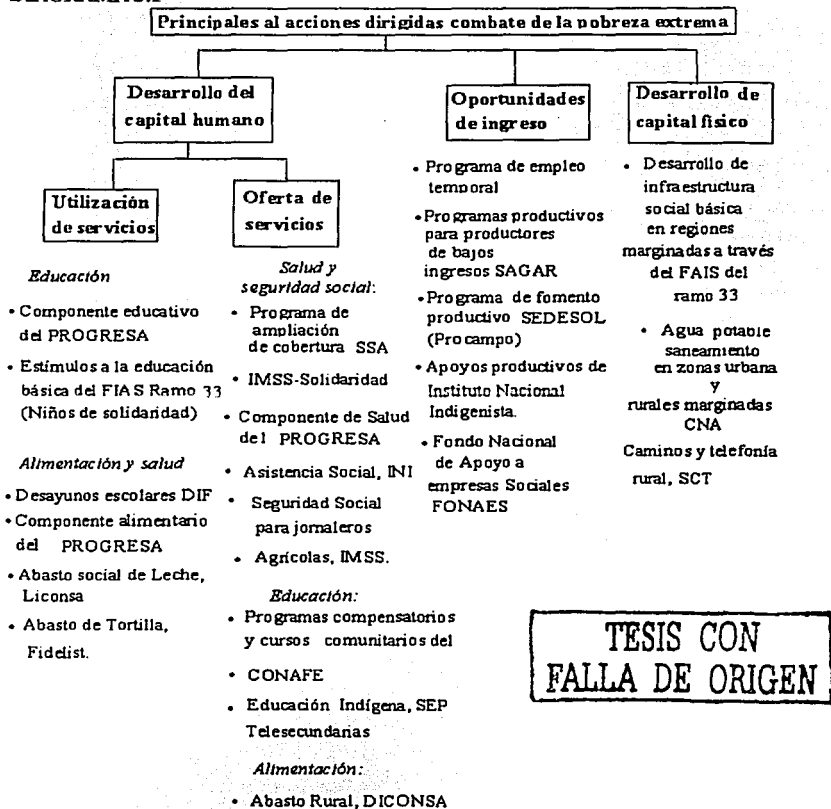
Principales al acciones dirigidas combate de la pobreza extrema

Desarrollo del capital humano

Oportunidades de ingreso

Desarrollo de capital fisico

Utilización de servicios

Oferta de servicios

Educación

• Componente educativo del PROGRESA

• Estímulos a la educación básica del FIAS Ramo 33 (Niños de solidaridad)

Alimentación y salud

• Desayunos escolares DIF

• Componente alimentario del PROGRESA

• Abasto social de Leche, Liconsa

• Abasto de Tortilla, Fidelist.

Salud y seguridad social:

• Programa de ampliación de cobertura SSA

• IMSS-Solidaridad

• Componente de Salud del PROGRESA

• Asistencia Social, INI

• Seguridad Social para jornaleros

• Agrícolas, IMSS.

Educación:

• Programas compensatorios y cursos comunitarios del

• CONAFE

• Educación Indígena, SEP Telesecundarias

Alimentación:

• Abasto Rural, DICONSA

• Programa de empleo temporal

• Programas productivos para productores de bajos ingresos SAGAR

• Programa de fomento productivo SEDESOL (Procampo)

• Apoyos productivos de Instituto Nacional Indigenista.

• Fondo Nacional de Apoyo a empresas Sociales FONAES

• Desarrollo de infraestructura social básica en regiones marginadas a través del FAIS del ramo 33

• Agua potable saneamiento en zonas urbana y rurales marginadas CNA

Caminos y telefonía rural, SCT

TESIS CON FALLA DE ORIGEN